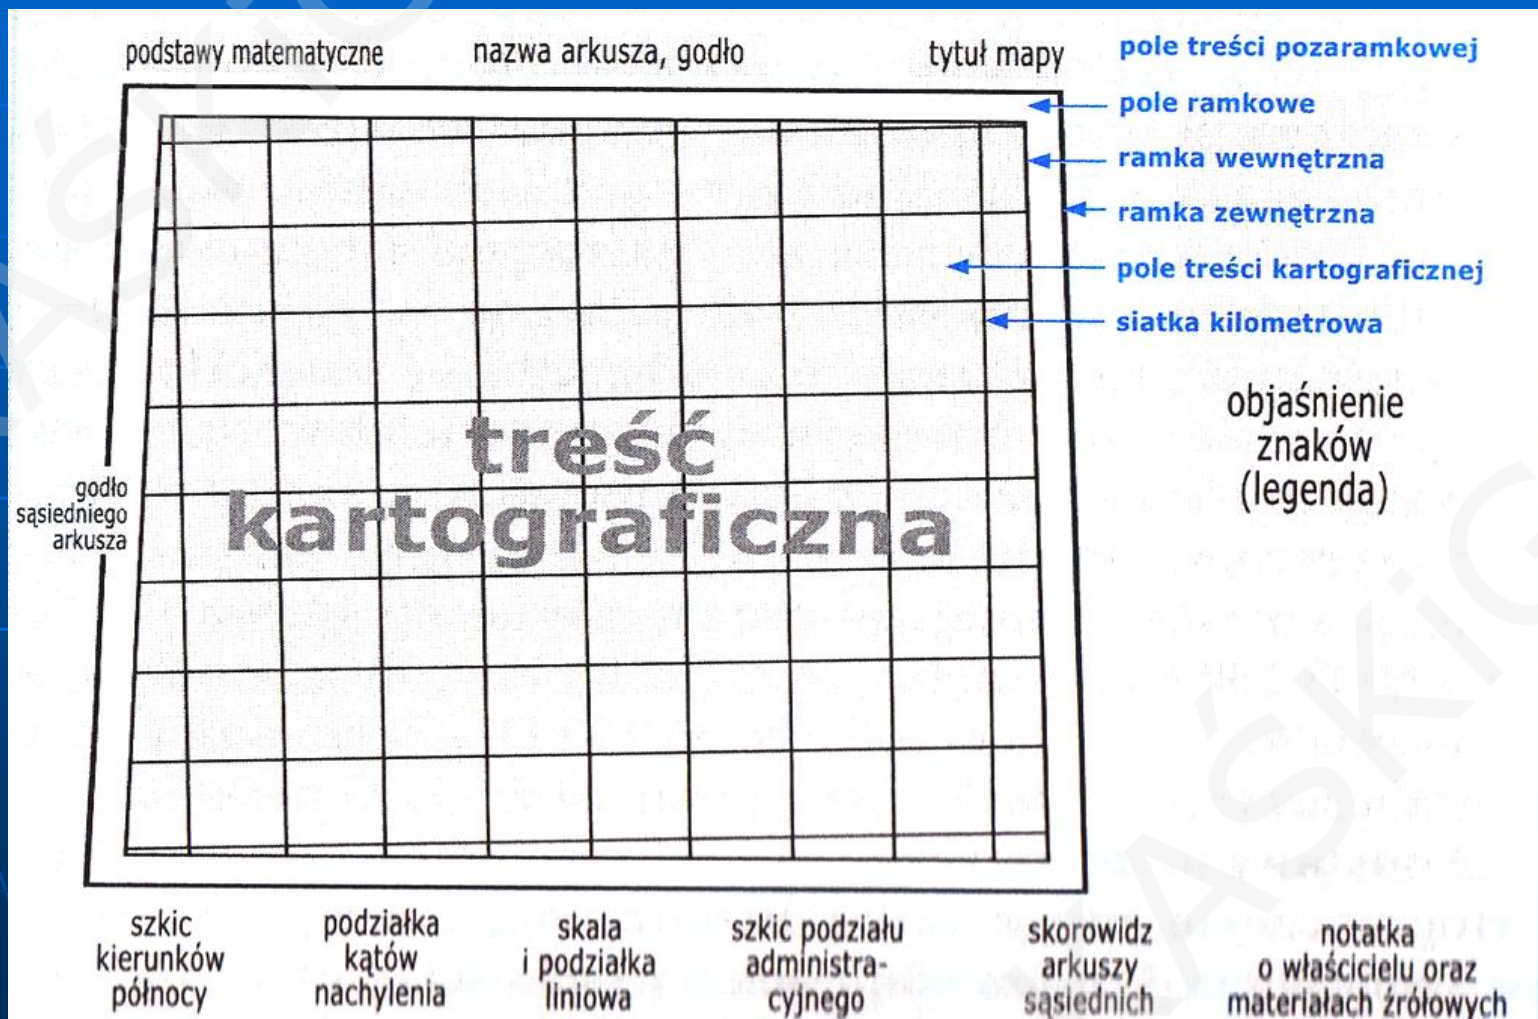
podstawy matematyczne

nazwa arkusza, godło

tytuł mapy

pole treści pozaramkowej

pole ramkowe

ramka wewnętrzna

ramka zewnętrzna

pole treści kartograficznej

siatka kilometrowa

objaśnienie znaków (legenda)

godło sąsiedniego arkusza

treść kartograficzna

szkic kierunków północy

podziałka kątów nachylenia

skala i podziałka liniowa

szkic podziału administracyjnego

skorowidz arkuszy sąsiednich

notatka o właścicielu oraz materiałach źrółowych